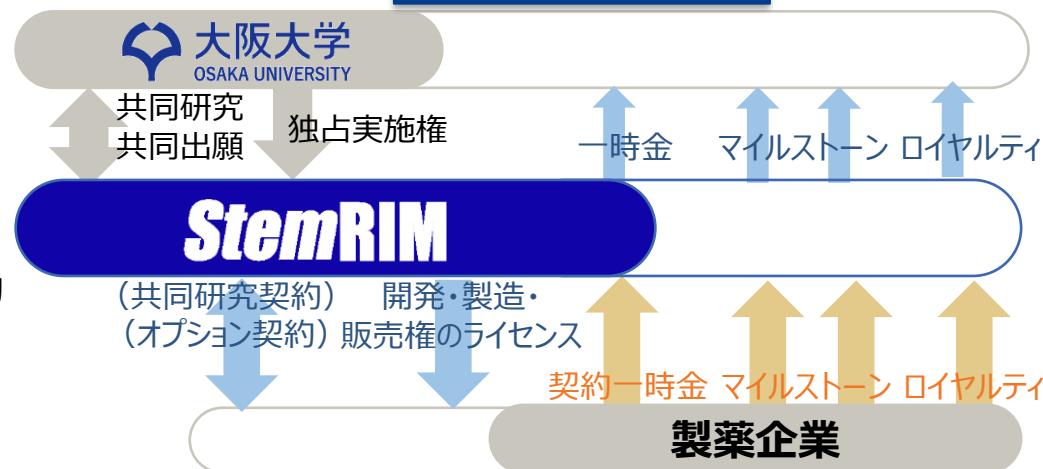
大阪大学
OSAKA UNIVERSITY

共同研究
共同出願

独占実施権

一時金 マイルストーン ロイヤルティ

StemRIM

（共同研究契約）
（オプション契約）

開発・製造・
販売権のライセンス

契約一時金 マイルストーン ロイヤルティ

製薬企業